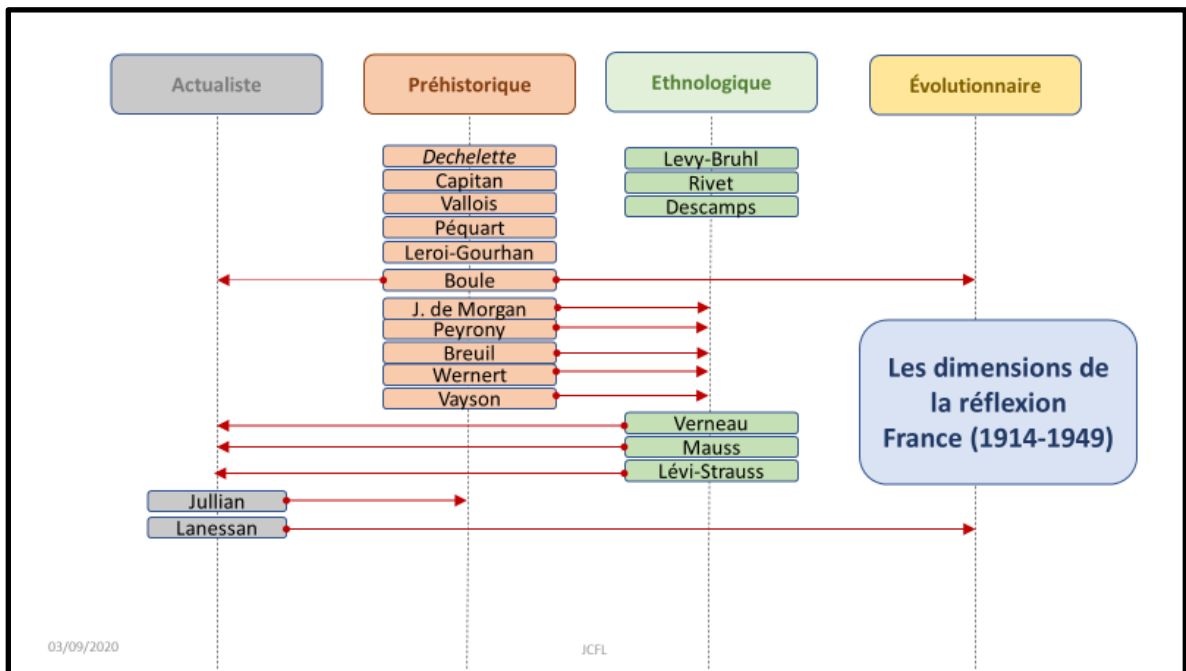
Actualiste

Préhistorique

Ethnologique

Évolutionnaire

*Dechelette*
Capitan
Vallois
Péquart
Leroi-Gourhan
Boule
J. de Morgan
Peyrony
Breuil
Wernert
Vayson

Levy-Bruhl
Rivet
Descamps
Verneau
Mauss
Lévi-Strauss

Jullian
Lanessan

Les dimensions de la réflexion France (1914-1949)

03/09/2020

JCFL